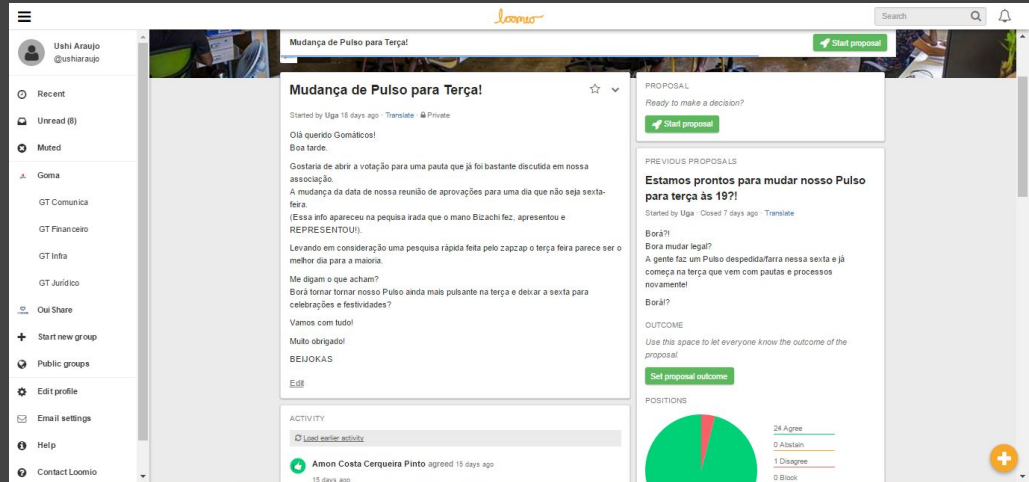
loomio

Search

Ushi Araujo
@ushiaraujo

Recent
Unread (8)
Muted
Goma
GT Comunica
GT Financeiro
GT Infra
GT Jurídico
Oui Share
Start new group
Public groups
Edit profile
Email settings
Help
Contact Loomio

Mudança de Pulso para Terça!

Start proposal

Mudança de Pulso para Terça!

Started by Uga 18 days ago · Translate · Private

Olá querido Gomáticos!
Boa tarde.

Gostaria de abrir a votação para uma pauta que já foi bastante discutida em nossa associação.
A mudança da data de nossa reunião de aprovações para uma dia que não seja sexta-feira.
(Essa info apareceu na pequisa irada que o mano Bizachi fez, apresentou e REPRESENTOU!).

Levando em consideração uma pesquisa rápida feita pelo zapzap o terça feira parece ser o melhor dia para a maioria.

Me digam o que acham?
Borá tornar tornar nosso Pulso ainda mais pulsante na terça e deixar a sexta para celebrações e festividades?

Vamos com tudo!

Muito obrigado!

BEIJOKAS

Edit

ACTIVITY

Load earlier activity

Amon Costa Cerqueira Pinto agreed 15 days ago

15 days ago

PROPOSAL

Ready to make a decision?

Start proposal

PREVIOUS PROPOSALS

Estamos prontos para mudar nosso Pulso para terça às 19?!

Started by Uga · Closed 7 days ago · Translate

Borá?!
Bora mudar legal?
A gente faz um Pulso despedida/farra nessa sexta e já começa na terça que vem com pautas e processos novamente!

Borá!?

OUTCOME

Use this space to let everyone know the outcome of the proposal.

Set proposal outcome

POSITIONS

24 Agree
0 Abstain
1 Disagree
0 Block